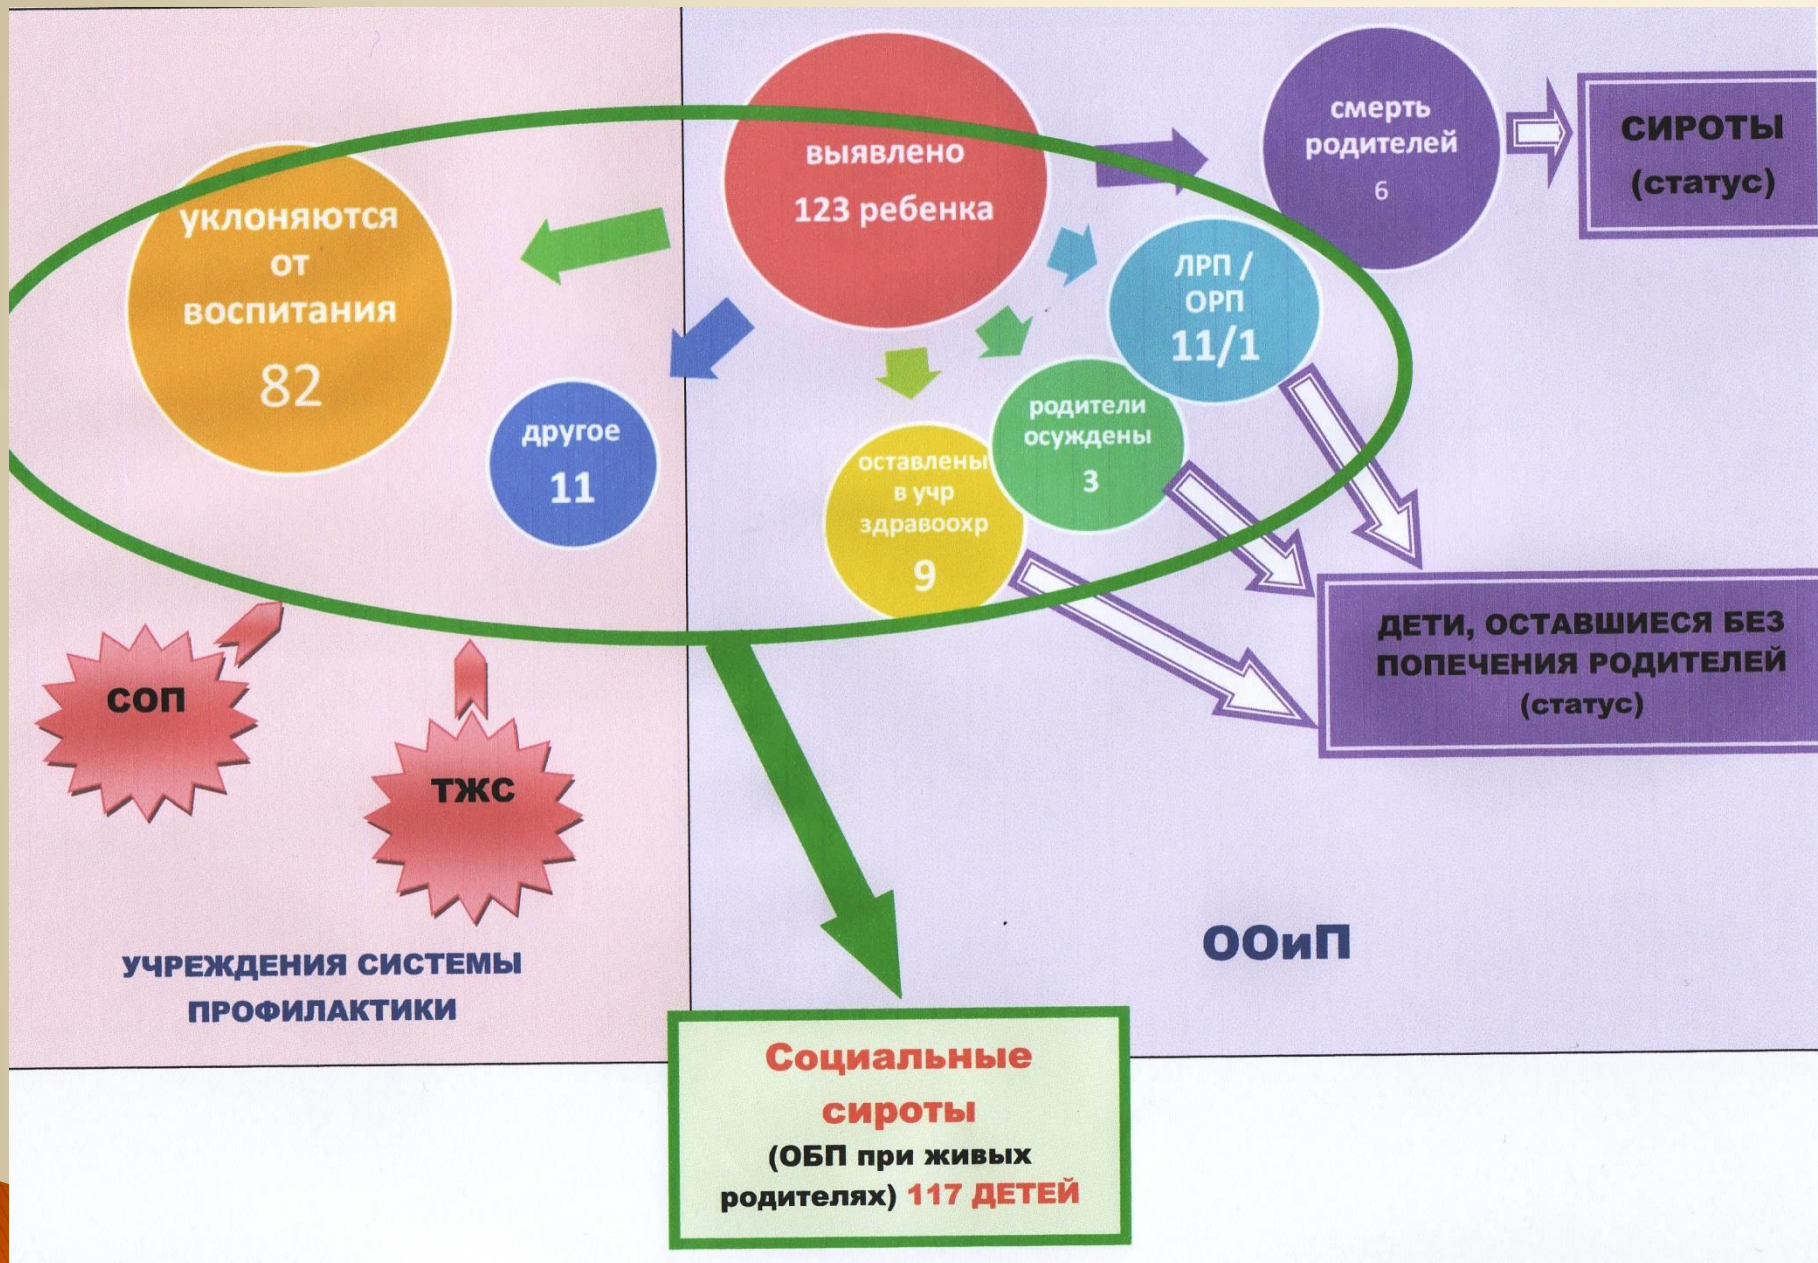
выявлено
123 ребенка

смерть родителей
6

СИРОТЫ
(статус)

уклоняются от воспитания
82

другое
11

ЛРП / ОРП
11/1

родители осуждены
3

оставлены в учр здравоохр
9

ДЕТИ, ОСТАВШИЕСЯ БЕЗ ПОПЕЧЕНИЯ РОДИТЕЛЕЙ
(статус)

СОП

ТЖС

ООиП

УЧРЕЖДЕНИЯ СИСТЕМЫ ПРОФИЛАКТИКИ

Социальные сироты
(ОБП при живых родителях) 117 ДЕТЕЙ